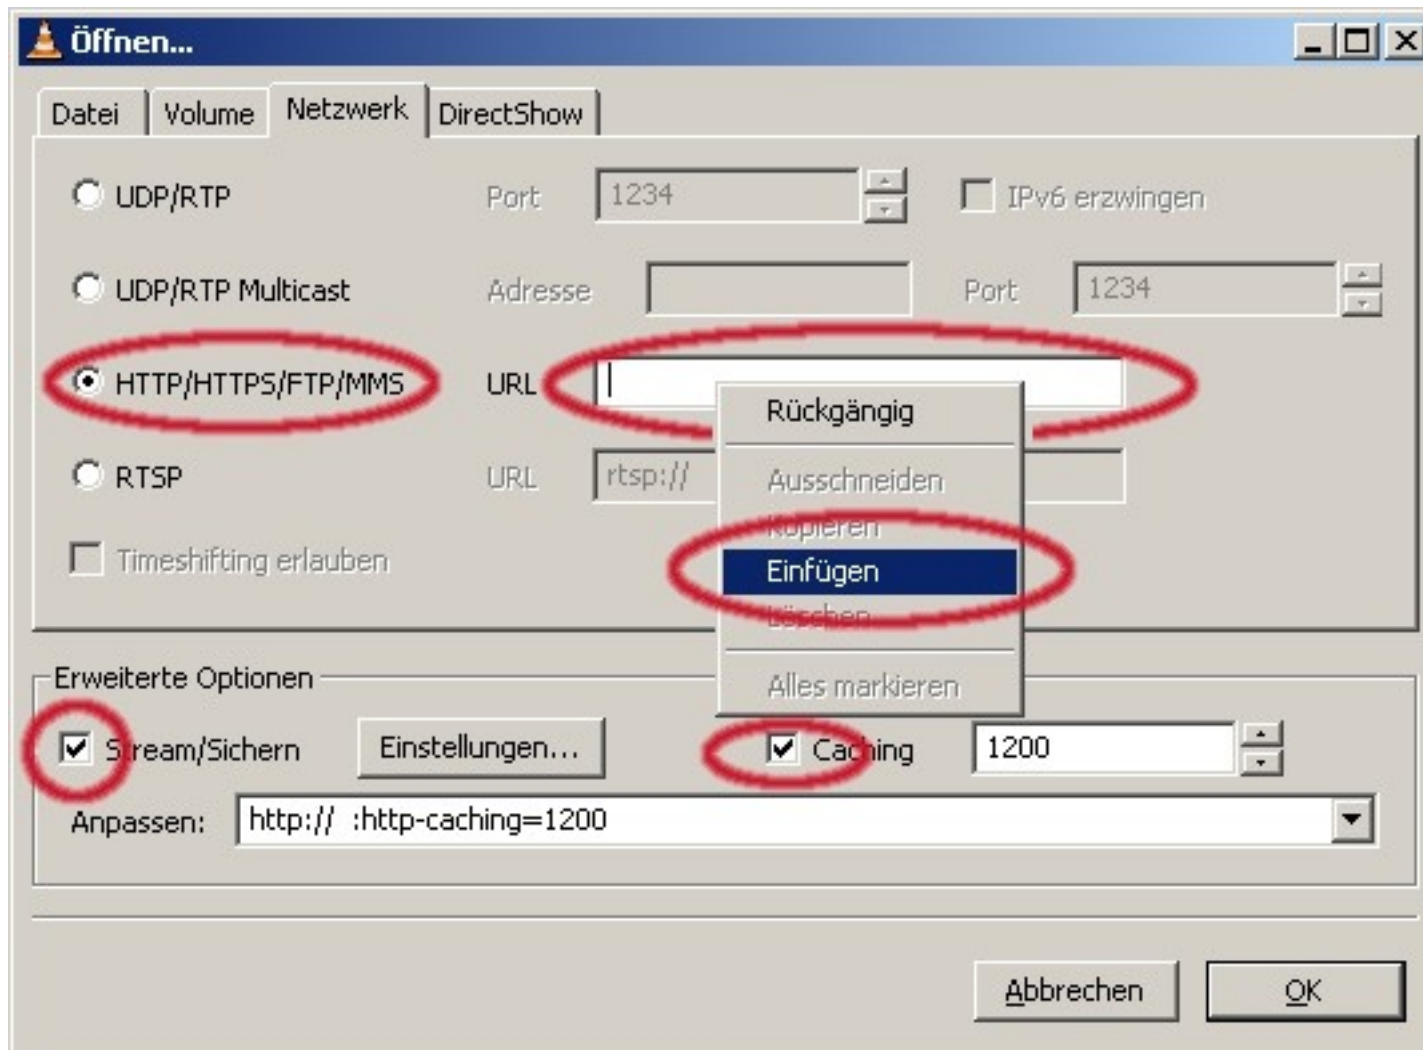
Öffnen...

Datei | Volume | Netzwerk | DirectShow

UDP/RTP Port 1234 IPv6 erzwingen

UDP/RTP Multicast Adresse Port 1234

HTTP/HTTPS/FTP/MMS URL

RTSP URL rtsp://

Timeshifting erlauben

Rückgängig
Ausschneiden
Kopieren
Einfügen
Löschen
Alles markieren

Erweiterte Optionen

Stream/Sichern Einstellungen... Caching 1200

Anpassen: http:// :http-caching=1200

Abbrechen OK